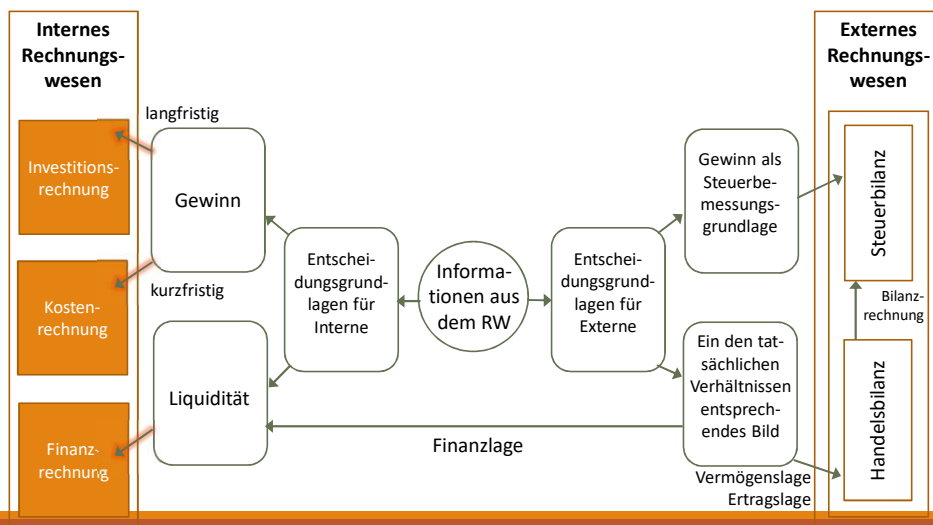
Internes Rechnungswesen

langfristig

Investitionsrechnung

Gewinn

kurzfristig

Kostenrechnung

Liquidität

Finanzrechnung

Entscheidungsgrundlagen für Interne

Informationen aus dem RW

Entscheidungsgrundlagen für Externe

Gewinn als Steuerbemessungsgrundlage

Ein den tatsächlichen Verhältnissen entsprechendes Bild

Finanzlage

Vermögenslage
Ertragslage

Externes Rechnungswesen

Steuerbilanz

Bilanzrechnung

Handelsbilanz